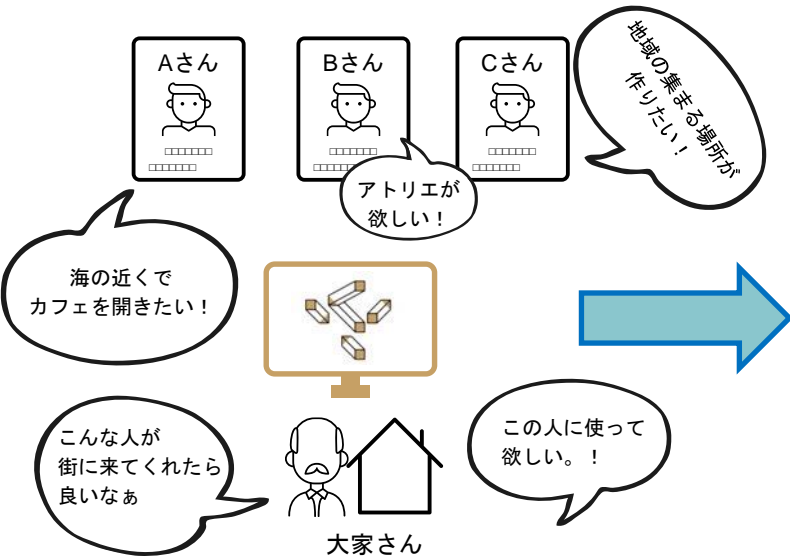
Aさん

□□□□□□□
□□□□□□□

Bさん

□□□□□□□
□□□□□□□

Cさん

□□□□□□□
□□□□□□□

地域の集まる場所が作りたい！

アトリエが欲しい！

海の近くでカフェを開きたい！

こんな人が街に来てくれたら良いなぁ

この人に使って欲しい。！

大家さん